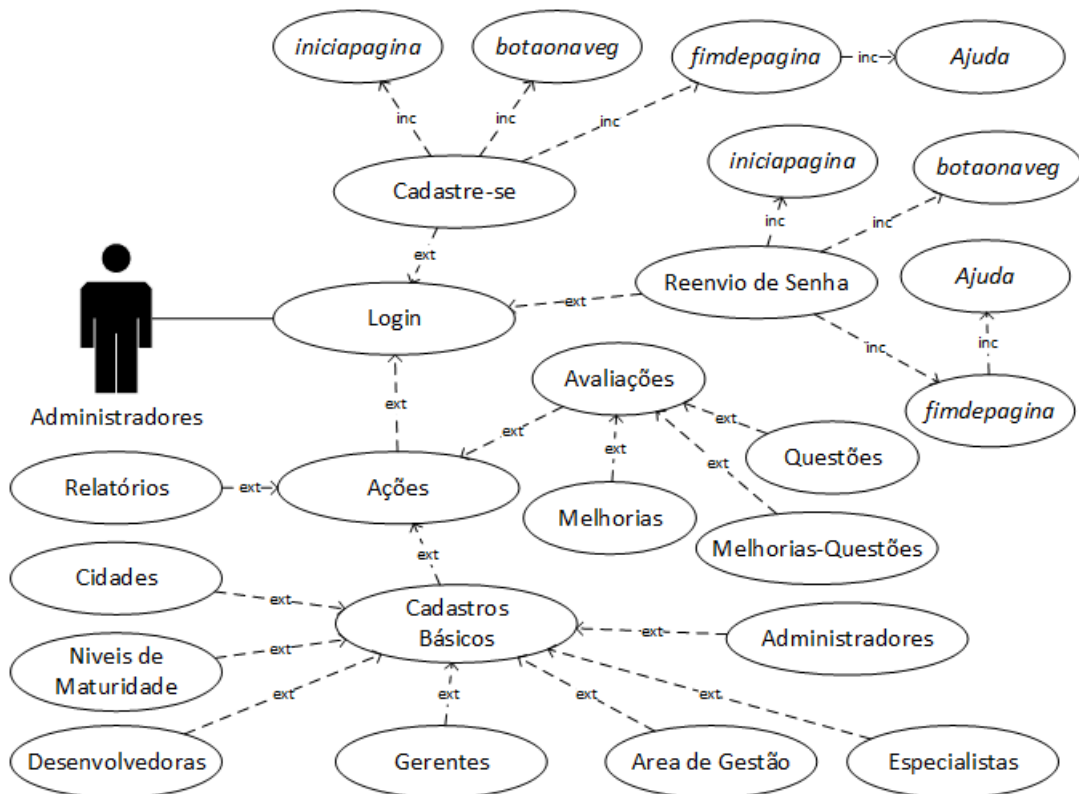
iniciapagina

botaonaveg

fimdepagina

inc

Ajuda

inc

inc

inc

Cadastre-se

iniciapagina

botaonaveg

inc

inc

ext

Reenvio de Senha

Ajuda

ext

Login

inc

inc

Administradores

ext

Avaliações

ext

ext

ext

Questões

ext

ext

Relatórios

ext

Ações

Melhorias

Melhorias-Questões

ext

Cidades

ext

Cadastros Básicos

ext

Administradores

Niveis de Maturidade

ext

ext

ext

ext

ext

Desenvolvedoras

Gerentes

Area de Gestão

Especialistas

fimdepagina